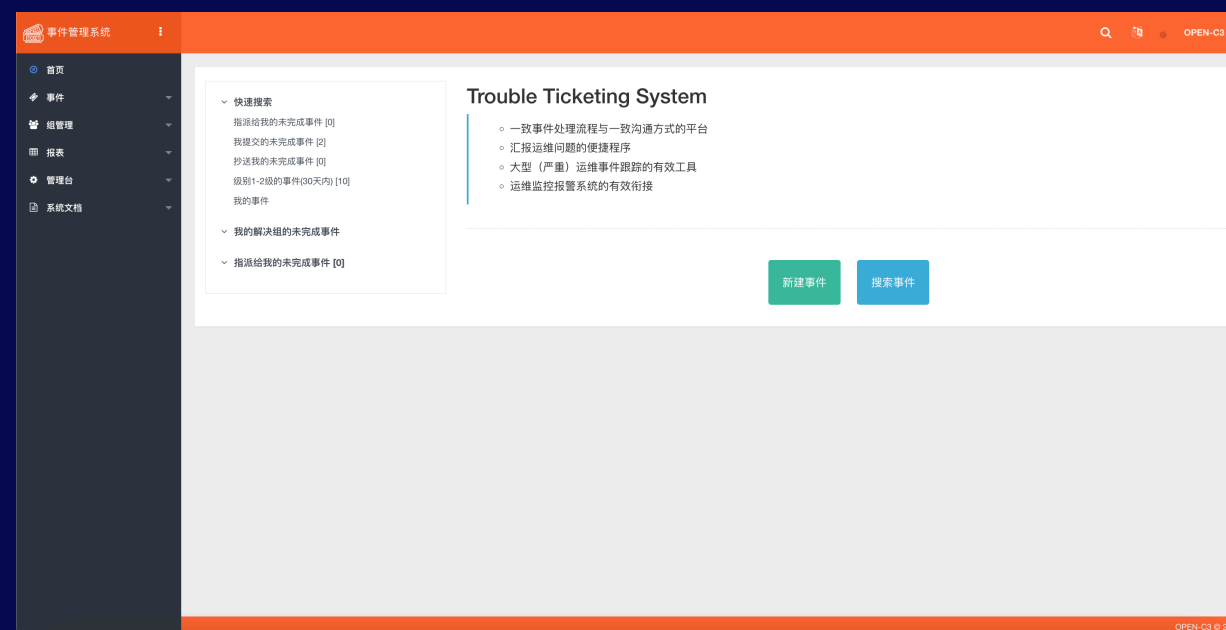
事件管理系统

OPEN-C3

首页
事件
組管理
报表
管理台
系统文档

快速搜索
指派给我的未完成事件 [0]
我提交的未完成事件 [2]
抄送我的未完成事件 [0]
级别1-2级的事件(30天内) [10]
我的事件

我的解决组的未完成事件

指派给我的未完成事件 [0]

Trouble Ticketing System

- 一致事件处理流程与一致沟通方式的平台
- 汇报运维问题的便捷程序
- 大型（严重）运维事件跟踪的有效工具
- 运维监控报警系统的有效衔接

新建事件
搜索事件

OPEN-C3 © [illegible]